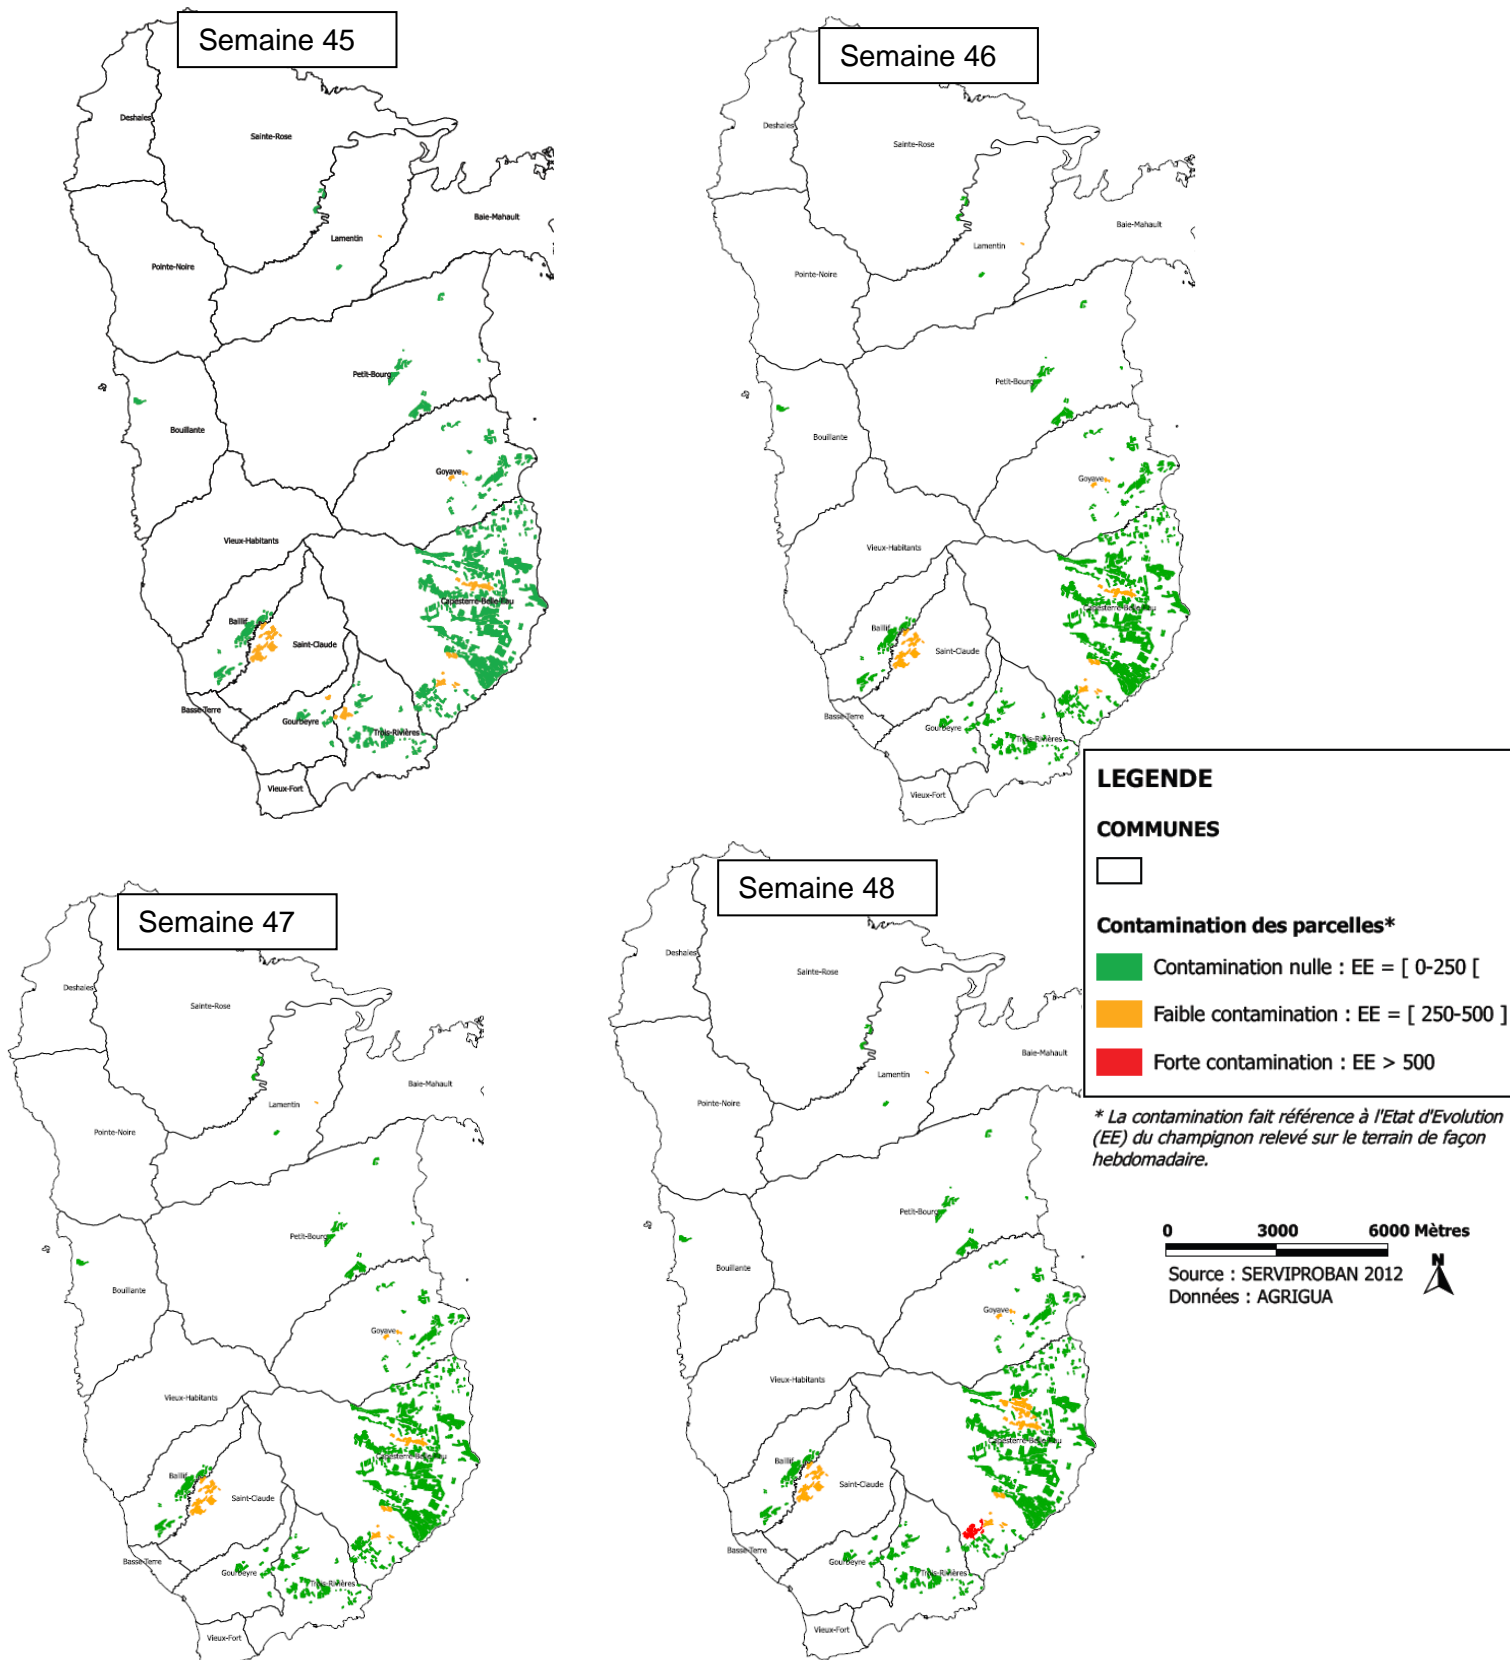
Semaine 45

Deshaies
Sainte-Rose
Lamentin
Baie-Mahault
Pointe-Noire
Petit-Bourg
Bouillante
Goyave
Vieux-Habitants
Capesterre-Belle-Eau
Baillif
Saint-Claude
Basse-Terre
Gourbeyre
Trois-Rivières
Vieux-Fort

Semaine 46

Deshaies
Sainte-Rose
Lamentin
Baie-Mahault
Pointe-Noire
Petit-Bourg
Bouillante
Goyave
Vieux-Habitants
Capesterre-Belle-Eau
Baillif
Saint-Claude
Basse-Terre
Gourbeyre
Trois-Rivières
Vieux-Fort

LEGENDE

COMMUNES

Contamination des parcelles*

Contamination nulle : EE = [ 0-250 [

Faible contamination : EE = [ 250-500 ]

Forte contamination : EE > 500

* La contamination fait référence à l'Etat d'Evolution (EE) du champignon relevé sur le terrain de façon hebdomadaire.

0 3000 6000 Mètres

Source : SERVIPROBAN 2012
Données : AGRIGUA

N

Semaine 47

Deshaies
Sainte-Rose
Lamentin
Baie-Mahault
Pointe-Noire
Petit-Bourg
Bouillante
Goyave
Vieux-Habitants
Capesterre-Belle-Eau
Baillif
Saint-Claude
Basse-Terre
Gourbeyre
Trois-Rivières
Vieux-Fort

Semaine 48

Deshaies
Sainte-Rose
Lamentin
Baie-Mahault
Pointe-Noire
Petit-Bourg
Bouillante
Goyave
Vieux-Habitants
Capesterre-Belle-Eau
Baillif
Saint-Claude
Basse-Terre
Gourbeyre
Trois-Rivières
Vieux-Fort